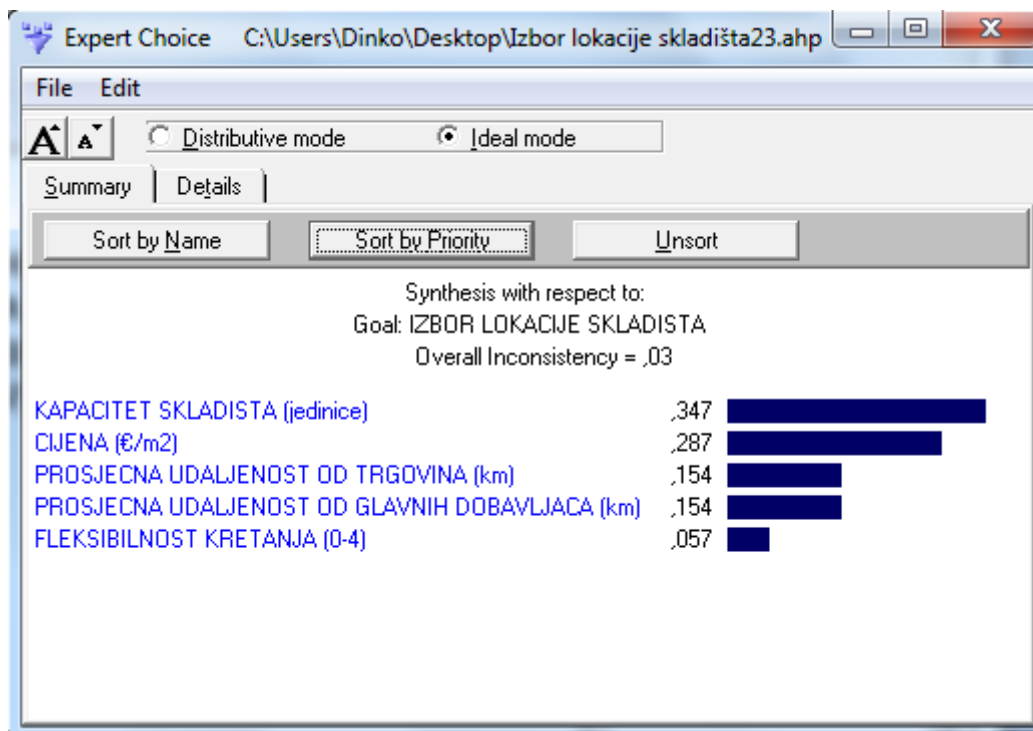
Expert Choice C:\Users\Dinko\Desktop\Izbor lokacije skladišta23.ahp

File Edit

A A Distributive mode Ideal mode

Summary Details

Sort by Name Sort by Priority Unsort

Synthesis with respect to:
Goal: IZBOR LOKACIJE SKLADISTA
Overall Inconsistency = ,03

KAPACITET SKLADISTA (jedinice) ,347
CIJENA (€/m2) ,287
PROSJECNA UDALJENOST OD TRGOVINA (km) ,154
PROSJECNA UDALJENOST OD GLAVNIH DOBAVLJACA (km) ,154
FLEKSIBILNOST KRETANJA (0-4) ,057